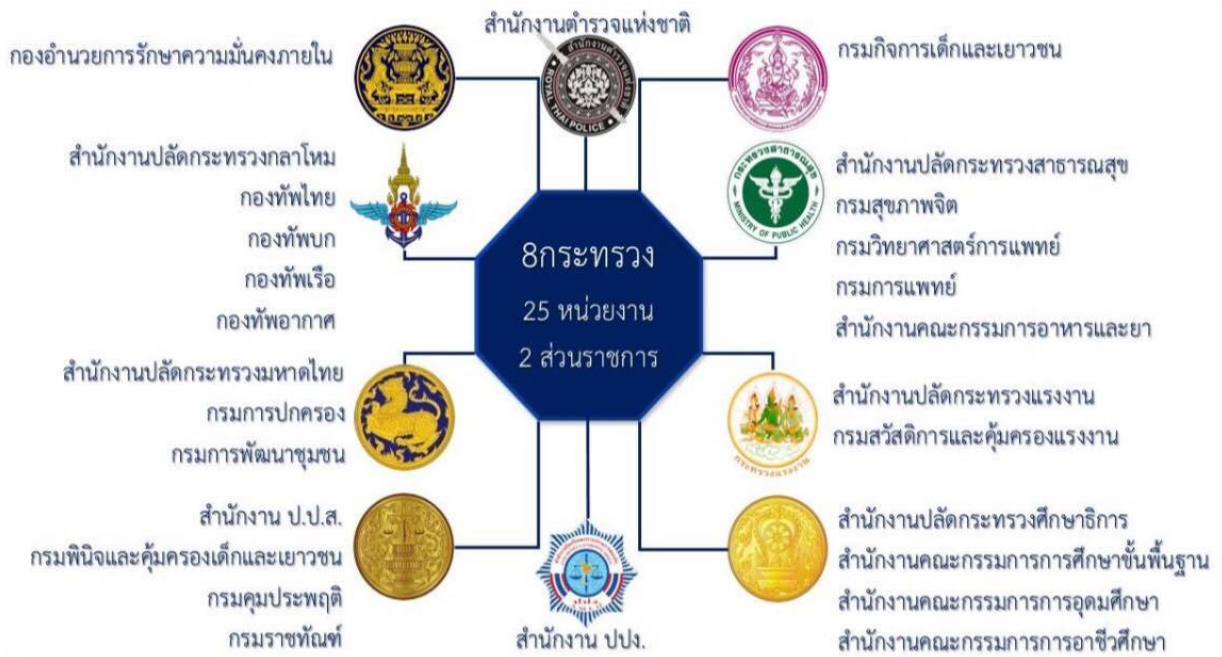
สำนักงานตำรวจแห่งชาติ

ROYAL THAI POLICE

กองอำนวยการรักษาความมั่นคงภายใน

กรมกิจการเด็กและเยาวชน

สำนักงานปลัดกระทรวงกลาโหม
กองทัพไทย
กองทัพบก
กองทัพเรือ
กองทัพอากาศ

8กระทรวง
25 หน่วยงาน
2 ส่วนราชการ

กระทรวงสาธารณสุข
MINISTRY OF PUBLIC HEALTH

สำนักงานปลัดกระทรวงสาธารณสุข
กรมสุขภาพจิต
กรมวิทยาศาสตร์การแพทย์
กรมการแพทย์
สำนักงานคณะกรรมการอาหารและยา

สำนักงานปลัดกระทรวงมหาดไทย
กรมการปกครอง
กรมการพัฒนาชุมชน

สำนักงานปลัดกระทรวงแรงงาน
กรมสวัสดิการและคุ้มครองแรงงาน

สำนักงาน ป.ป.ส.
กรมพินิจและคุ้มครองเด็กและเยาวชน
กรมคุมประพฤติ
กรมราชทัณฑ์

สำนักงาน ปปง.

สำนักงานปลัดกระทรวงศึกษาธิการ
สำนักงานคณะกรรมการการศึกษาขั้นพื้นฐาน
สำนักงานคณะกรรมการการอุดมศึกษา
สำนักงานคณะกรรมการการอาชีวศึกษา